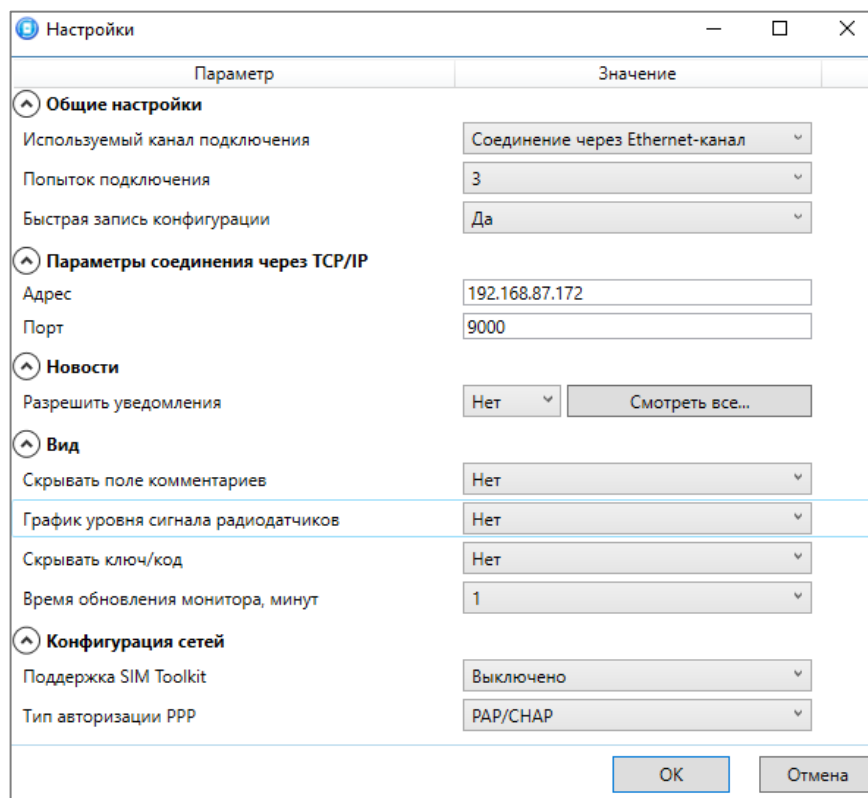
Настройки

| Параметр | Значение |
|---|---|
| **Общие настройки** | |
| Используемый канал подключения | Соединение через Ethernet-канал |
| Попыток подключения | 3 |
| Быстрая запись конфигурации | Да |
| **Параметры соединения через TCP/IP** | |
| Адрес | 192.168.87.172 |
| Порт | 9000 |
| **Новости** | |
| Разрешить уведомления | Нет, Смотреть все... |
| **Вид** | |
| Скрывать поле комментариев | Нет |
| График уровня сигнала радиодатчиков | Нет |
| Скрывать ключ/код | Нет |
| Время обновления монитора, минут | 1 |
| **Конфигурация сетей** | |
| Поддержка SIM Toolkit | Выключено |
| Тип авторизации PPP | PAP/CHAP |

OK Отмена